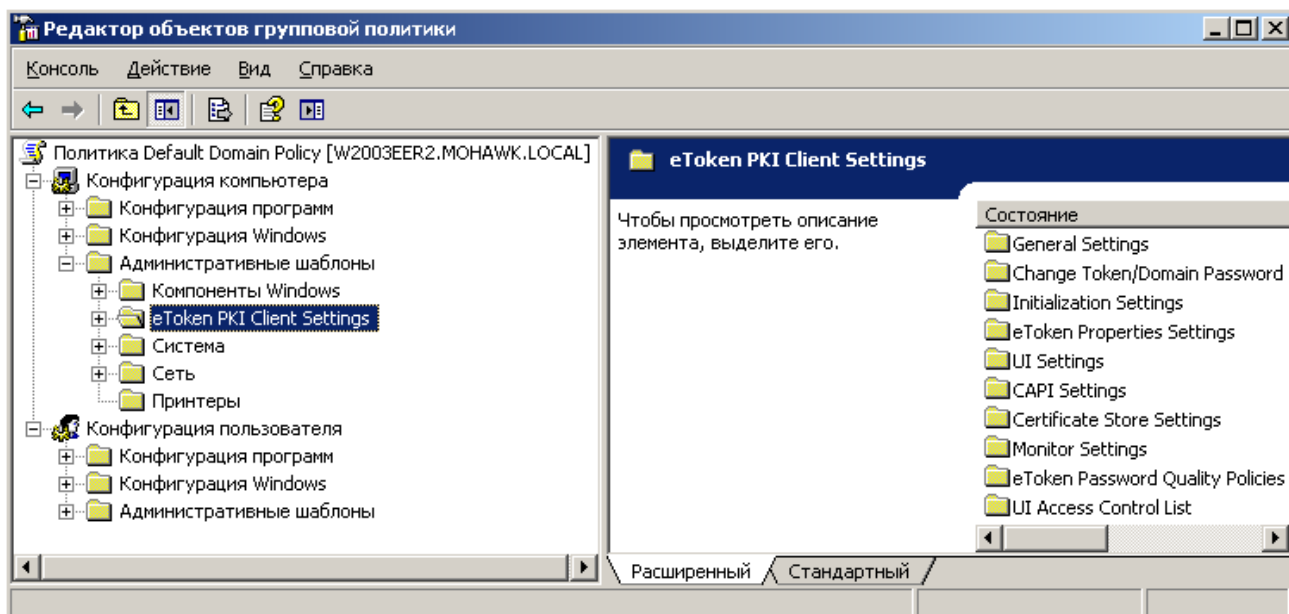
Редактор объектов групповой политики

Консоль Действие Вид Справка

Политика Default Domain Policy [W2003EER2.MOHAWK.LOCAL]
Конфигурация компьютера
Конфигурация программ
Конфигурация Windows
Административные шаблоны
Компоненты Windows
eToken PKI Client Settings
Система
Сеть
Принтеры
Конфигурация пользователя
Конфигурация программ
Конфигурация Windows
Административные шаблоны

eToken PKI Client Settings

Чтобы просмотреть описание элемента, выделите его.

Состояние
General Settings
Change Token/Domain Password
Initialization Settings
eToken Properties Settings
UI Settings
CAPI Settings
Certificate Store Settings
Monitor Settings
eToken Password Quality Policies
UI Access Control List

Расширенный
Стандартный